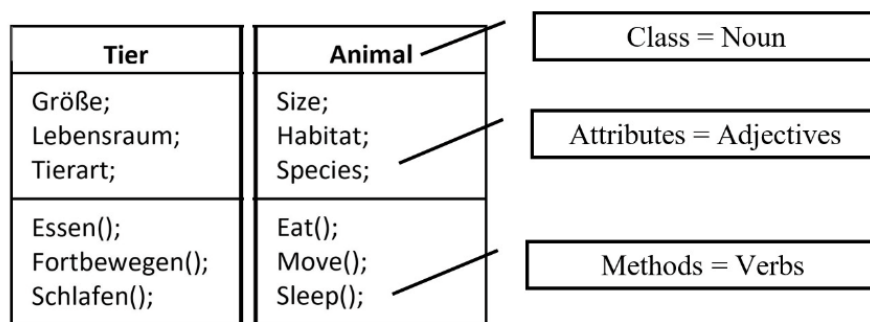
| Tier |
|---|
| Größe; Lebensraum; Tierart; |
| Essen(); Fortbewegen(); Schlafen(); |

| Animal |
|---|
| Size; Habitat; Species; |
| Eat(); Move(); Sleep(); |

Class = Noun

Attributes = Adjectives

Methods = Verbs